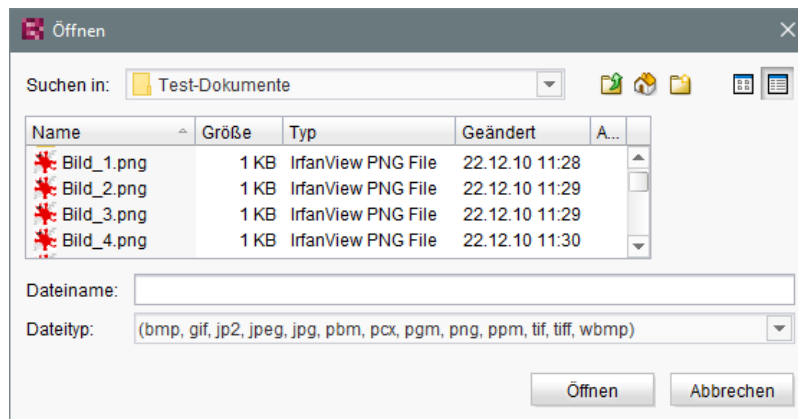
Öffnen

Suchen in: Test-Dokumente

| Name | Größe | Typ | Geändert | A... |
|---|---|---|---|---|
| Bild_1.png | 1 KB | IrfanView PNG File | 22.12.10 11:28 | |
| Bild_2.png | 1 KB | IrfanView PNG File | 22.12.10 11:29 | |
| Bild_3.png | 1 KB | IrfanView PNG File | 22.12.10 11:29 | |
| Bild_4.png | 1 KB | IrfanView PNG File | 22.12.10 11:30 | |

Dateiname:

Dateityp: (bmp, gif, jp2, jpeg, jpg, pbm, pcx, pgm, png, ppm, tif, tiff, wbmp)

Öffnen Abbrechen